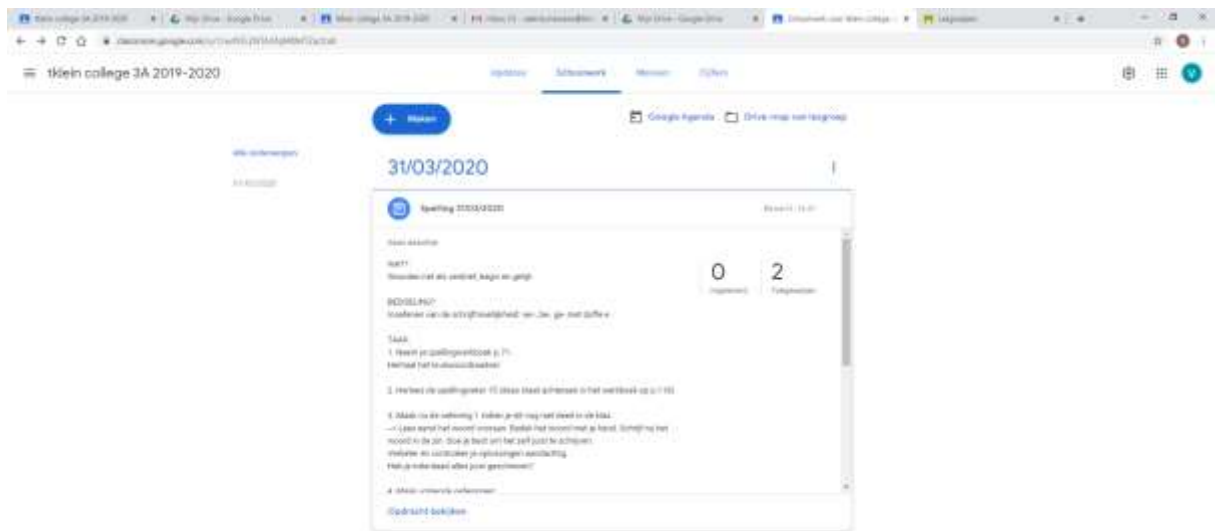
tklein college 3A 2019-2020

Updates Schoolwerk Mensen Cijfers

+ Maken

Google Agenda Drive-map van lesgroep

Alle onderwerpen

31/03/2020

31/03/2020

Spelling 31/03/2020

Geen deadline

WAT?
Woorden met als werkwoord, begin en geluk

BEDOELING?
Oefenen van de schrijfvaardigheid: ver-, be-, ge- met stoffe e

0 Ingeleverd

2 Toegewezen

TAAK:
1. Neem je spellingswerkboek p. 71.
Herhaal het kruisuitzoekwoorden

2. Herhaal de spellingsregel 15 (deze staat achteraan in het werkboek op p.110)

3. Maak nu de oefening 1 indien je dit nog niet deed in de klas.
--> Lees eerst het woord voorop. Bedek het woord met je hand. Schrijf nu het woord in de zin. Doe je best om het zelf juist te schrijven.
Verbeter en controleer je oplossingen aandachtig.
Heb je inderdaad alles juist geschreven?

4. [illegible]

Opdracht bekijken